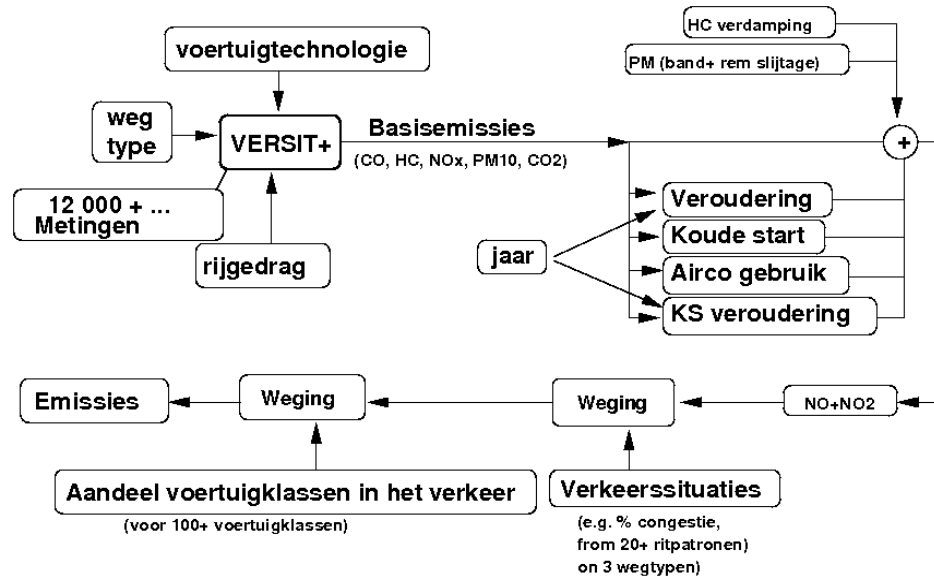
HC verdamping

PM (band+ rem slijtage)

voertuigtechnologie

weg type

VERSIT+

Basisemissies

(CO, HC, NOx, PM10, CO2)

+

12 000 + ... Metingen

rijgedrag

Veroudering

Koude start

jaar

Airco gebruik

KS veroudering

Emissies

Weging

Weging

NO+NO2

Aandeel voertuigklassen in het verkeer

(voor 100+ voertuigklassen)

Verkeerssituaties

(e.g. % congestie, from 20+ ritpatronen) on 3 wegtypen)